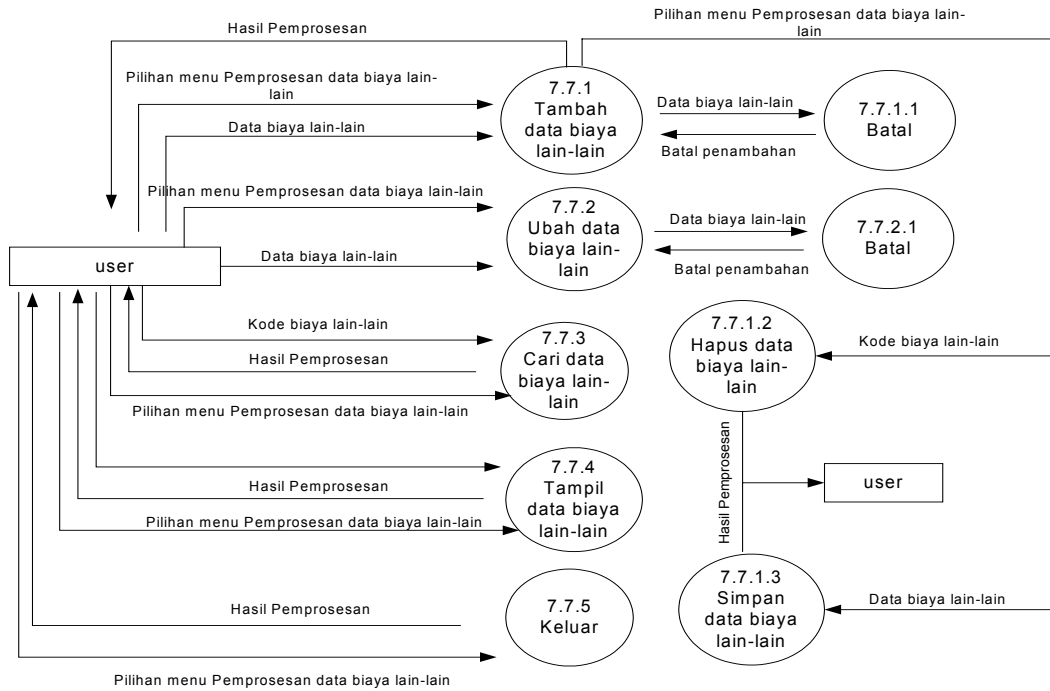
Hasil Pemprosesan

Pilihan menu Pemprosesan data biaya lain-lain

Pilihan menu Pemprosesan data biaya lain-lain

Data biaya lain-lain

7.7.1
Tambah data biaya lain-lain

Data biaya lain-lain

Batal penambahan

7.7.1.1
Batal

Pilihan menu Pemprosesan data biaya lain-lain

7.7.2
Ubah data biaya lain-lain

Data biaya lain-lain

Batal penambahan

7.7.2.1
Batal

user

Data biaya lain-lain

Kode biaya lain-lain

Hasil Pemprosesan

7.7.3
Cari data biaya lain-lain

Pilihan menu Pemprosesan data biaya lain-lain

7.7.1.2
Hapus data biaya lain-lain

Kode biaya lain-lain

Hasil Pemprosesan

user

7.7.4
Tampil data biaya lain-lain

Hasil Pemprosesan

Pilihan menu Pemprosesan data biaya lain-lain

7.7.1.3
Simpan data biaya lain-lain

Data biaya lain-lain

Hasil Pemprosesan

7.7.5
Keluar

Pilihan menu Pemprosesan data biaya lain-lain